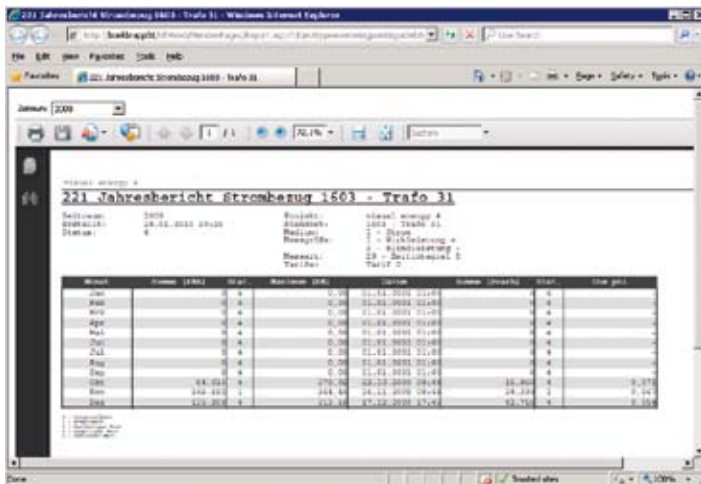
221 Jahresbericht Strombezug 1603 - Trafo 31 - Windows Internet Explorer

http://localhost/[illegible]

File Edit View Favorites Tools Help

Favorites

221 Jahresbericht Strombezug 1603 - Trafo 31

Page Safety Tools

Zeitraum 2009

70,0%

Suchen

visual energy 4

221 Jahresbericht Strombezug 1603 - Trafo 31

Zeitraum: 2009
Erstellt: 28.02.2010 09:20
Status: 4

Projekt: visual energy 4
Standort: 1603 - Trafo 31
Medium: 2 - Strom
Messgröße: 1 - Wirkleistung +
2 - Blindleistung -
Messart: 29 - Zeitintegral E
Tarife: Tarif 0

| Monat | Summe [kWh] | Stat. | Maximum [kW] | Datum | Summe [kvarh] | Stat. | Cos phi |
|---|---|---|---|---|---|---|---|
| Jan | 0 | 4 | 0,00 | 01.01.0001 01:00 | 0 | 4 | |
| Feb | 0 | 4 | 0,00 | 01.01.0001 01:00 | 0 | 4 | |
| Mrz | 0 | 4 | 0,00 | 01.01.0001 01:00 | 0 | 4 | |
| Apr | 0 | 4 | 0,00 | 01.01.0001 01:00 | 0 | 4 | |
| Mai | 0 | 4 | 0,00 | 01.01.0001 01:00 | 0 | 4 | |
| Jun | 0 | 4 | 0,00 | 01.01.0001 01:00 | 0 | 4 | |
| Jul | 0 | 4 | 0,00 | 01.01.0001 01:00 | 0 | 4 | |
| Aug | 0 | 4 | 0,00 | 01.01.0001 01:00 | 0 | 4 | |
| Sep | 0 | 4 | 0,00 | 01.01.0001 01:00 | 0 | 4 | |
| Okt | 64.312 | 4 | 270,32 | 12.10.2009 08:45 | 16.806 | 4 | 0,971 |
| Nov | 102.122 | 1 | 264,64 | 16.11.2009 08:45 | 26.220 | 1 | 0,967 |
| Dez | 121.909 | 4 | 312,32 | 17.12.2009 17:45 | 42.760 | 4 | 0,954 |

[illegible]

Done

Trusted sites

100%